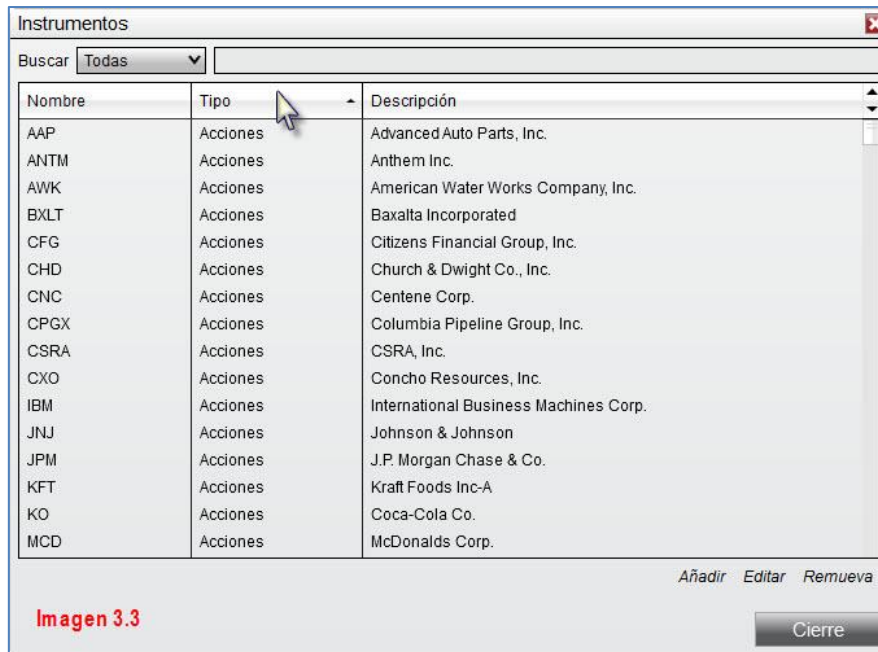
Instrumentos

Buscar Todas

| Nombre | Tipo | Descripción |
|---|---|---|
| AAP | Acciones | Advanced Auto Parts, Inc. |
| ANTM | Acciones | Anthem Inc. |
| AWK | Acciones | American Water Works Company, Inc. |
| BXLT | Acciones | Baxalta Incorporated |
| CFG | Acciones | Citizens Financial Group, Inc. |
| CHD | Acciones | Church & Dwight Co., Inc. |
| CNC | Acciones | Centene Corp. |
| CPGX | Acciones | Columbia Pipeline Group, Inc. |
| CSRA | Acciones | CSRA, Inc. |
| CXO | Acciones | Concho Resources, Inc. |
| IBM | Acciones | International Business Machines Corp. |
| JNJ | Acciones | Johnson & Johnson |
| JPM | Acciones | J.P. Morgan Chase & Co. |
| KFT | Acciones | Kraft Foods Inc-A |
| KO | Acciones | Coca-Cola Co. |
| MCD | Acciones | McDonalds Corp. |

Añadir Editar Remueva

Imagen 3.3

Cierre